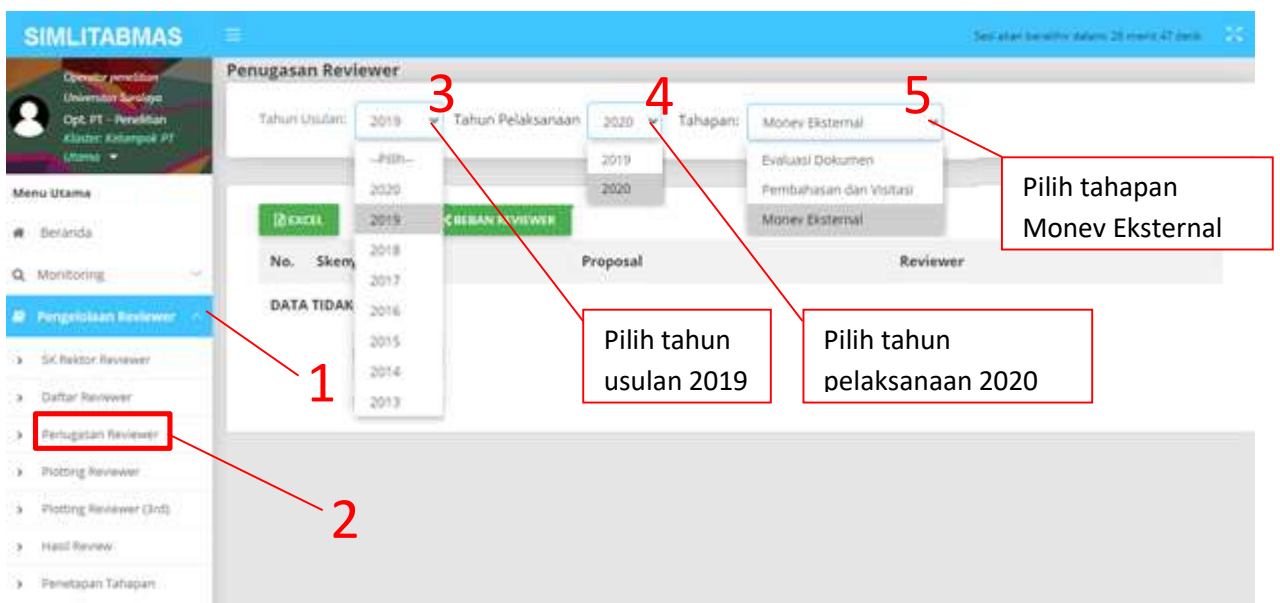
SIMLITABMAS

Sesi akan berakhir dalam 28 menit 47 detik

Operator penelitian
Universitas Surabaya
Opt. PT - Penelitian
Klaster: Kelompok PT Utama

Menu Utama
Beranda
Monitoring
Pengelolaan Reviewer
SK Rektor Reviewer
Daftar Reviewer
Penugasan Reviewer
Plotting Reviewer
Plotting Reviewer (3rd)
Hasil Review
Penetapan Tahapan

Penugasan Reviewer

Tahun Usulan: 2019
--Pilih--
2020
2019
2018
2017
2016
2015
2014
2013

Tahun Pelaksanaan 2020
2019
2020

Tahapan: Monev Eksternal
Evaluasi Dokumen
Pembahasan dan Visitasi
Monev Eksternal

EXCEL
BEBAN REVIEWER

| No. | Skem | Proposal | Reviewer |
|---|---|---|---|
| DATA TIDAK | | | |

1
2
3
4
5

Pilih tahun usulan 2019

Pilih tahun pelaksanaan 2020

Pilih tahapan Monev Eksternal